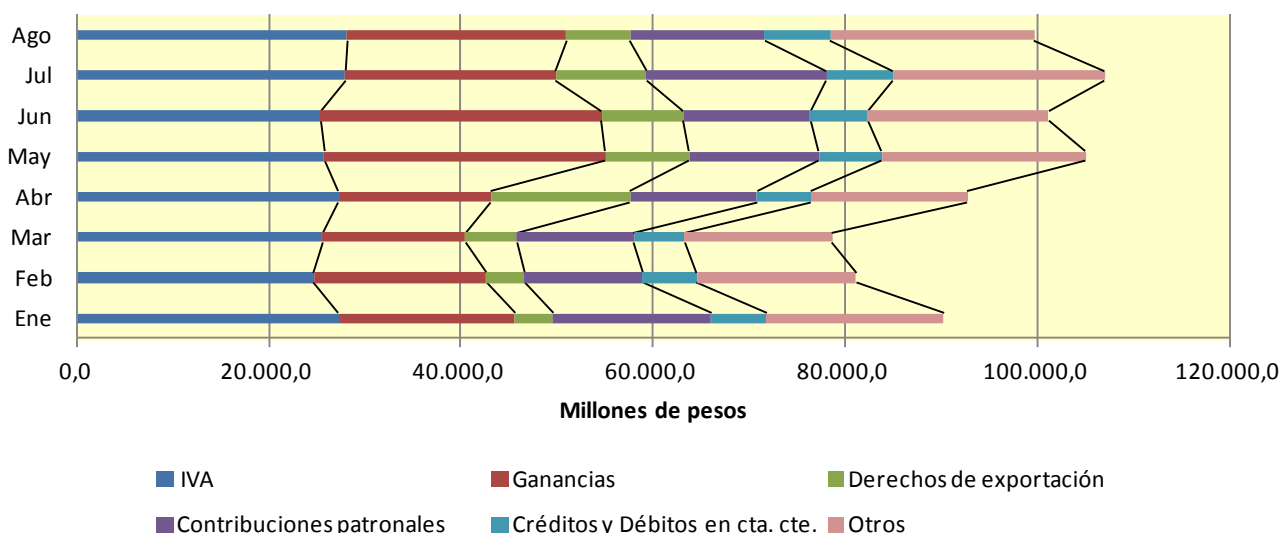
Ago
Jul
Jun
May
Abr
Mar
Feb
Ene

0,0
20.000,0
40.000,0
60.000,0
80.000,0
100.000,0
120.000,0

Millones de pesos

IVA
Ganancias
Derechos de exportación
Contribuciones patronales
Créditos y Débitos en cta. cte.
Otros